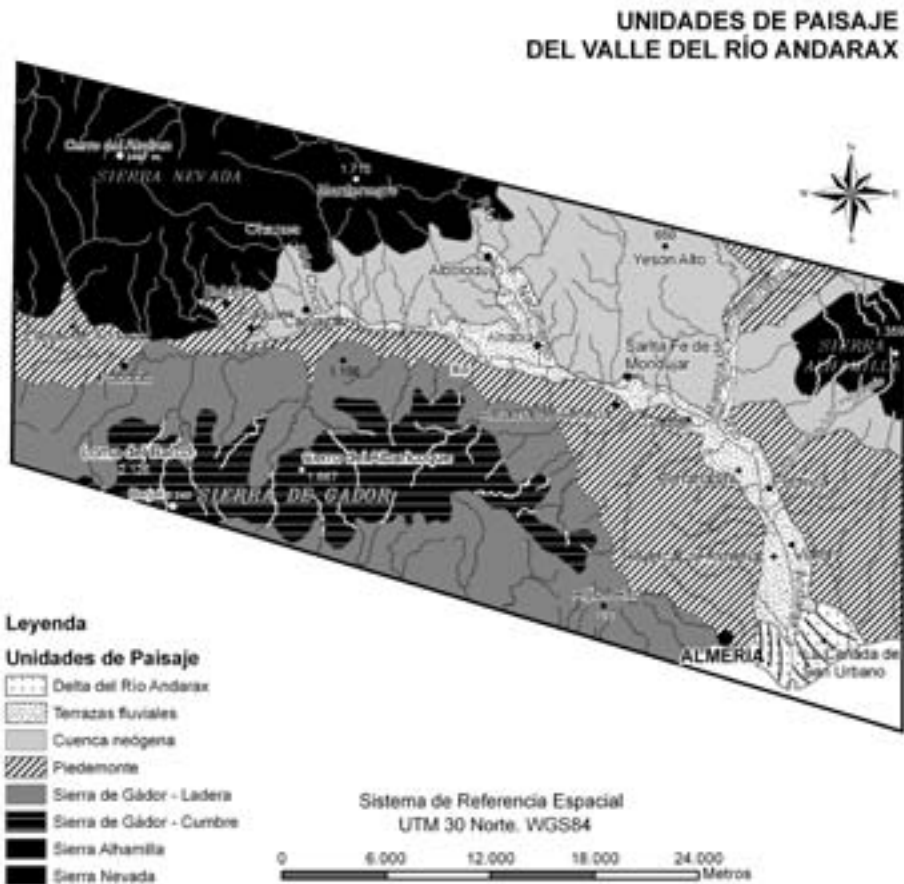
UNIDADES DE PAISAJE
DEL VALLE DEL RÍO ANDARAX

Cerro del Almirez
SIERRA NEVADA
1.770
Chacón
Alboloduy
650
Yeson Alto
Alhabia
Santa Fe de Mondújar
1.359
SIERRA ALHAMILLA
1.150
Loma del Barco
Sierra de Gádor
1.887
SIERRA DE GÁDOR
ALMERÍA
La Cañada de San Urbano

Leyenda
Unidades de Paisaje
Delta del Río Andarax
Terrazas fluviales
Cuenca neógena
Piedemonte
Sierra de Gádor - Ladera
Sierra de Gádor - Cumbre
Sierra Alhamilla
Sierra Nevada

Sistema de Referencia Espacial
UTM 30 Norte. WGS84

0 6.000 12.000 18.000 24.000 Metros